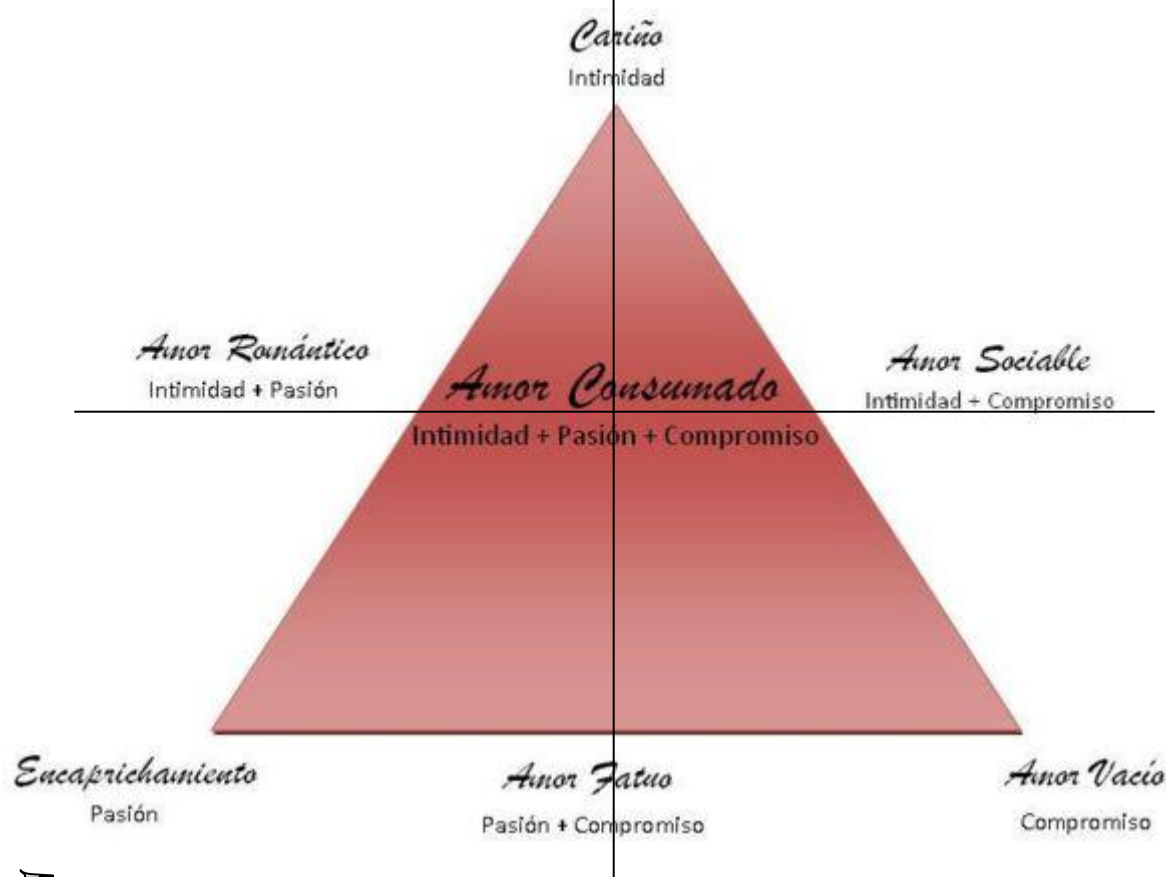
Cariño
Intimidad

Amor Romántico
Intimidad + Pasión

Amor Consumado
Intimidad + Pasión + Compromiso

Amor Sociable
Intimidad + Compromiso

Encaprichamiento
Pasión

Amor Fatuo
Pasión + Compromiso

Amor Vacío
Compromiso